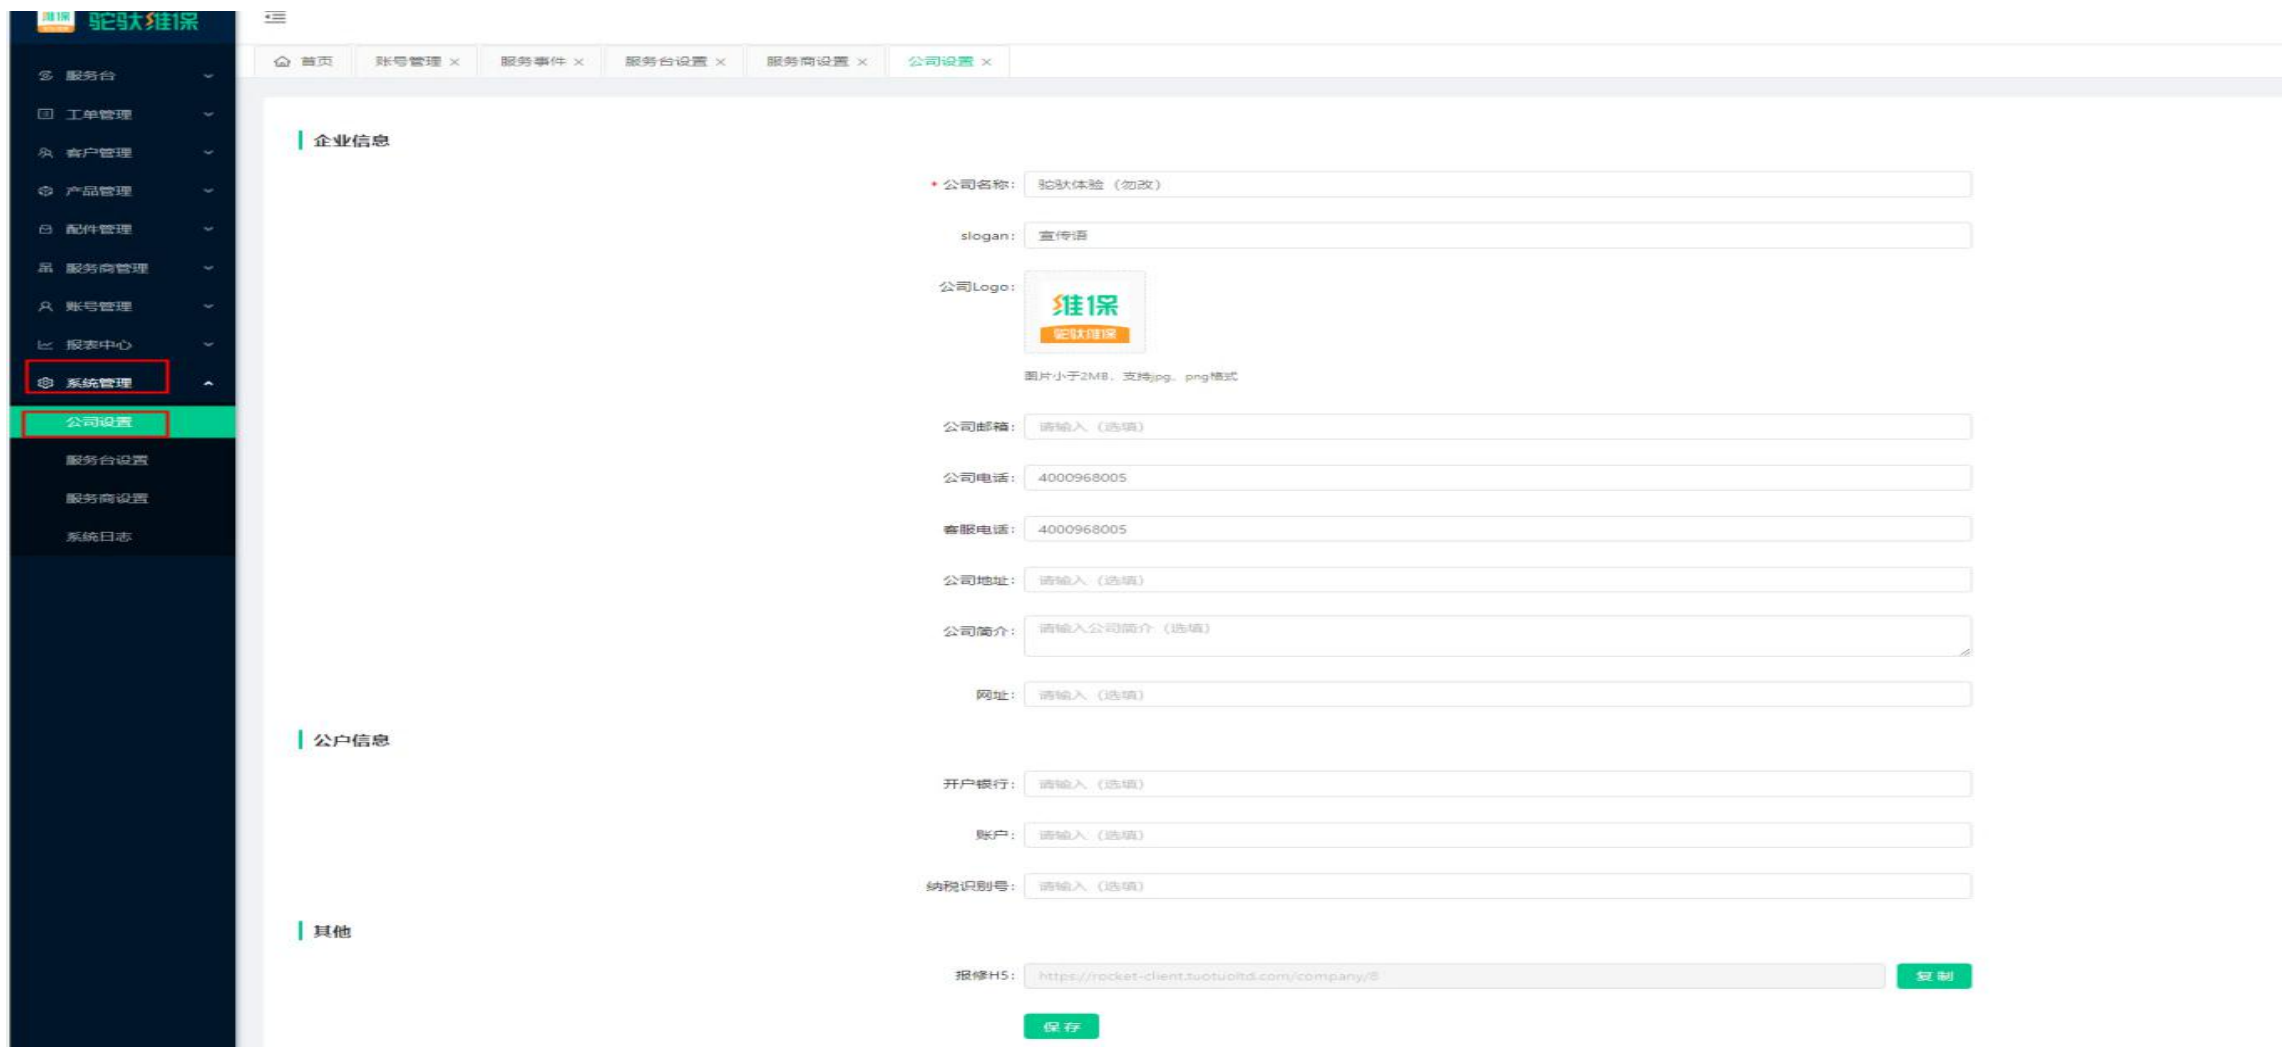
维保 驼驮维保

服务台
工单管理
客户管理
产品管理
配件管理
服务商管理
账号管理
报表中心
系统管理
公司设置
服务台设置
服务商设置
系统日志

首页 账号管理 × 服务事件 × 服务台设置 × 服务商设置 × 公司设置 ×

企业信息

* 公司名称: 驼驮体验（勿改）

slogan: 宣传语

公司Logo: 维保 驼驮维保

图片小于2MB，支持jpg、png格式

公司邮箱: 请输入（选填）

公司电话: 4000968005

客服电话: 4000968005

公司地址: 请输入（选填）

公司简介: 请输入公司简介（选填）

网址: 请输入（选填）

公户信息

开户银行: 请输入（选填）

账户: 请输入（选填）

纳税识别号: 请输入（选填）

其他

报修H5: https://rocket-client.tuotuoltd.com/company/8 复制

保存